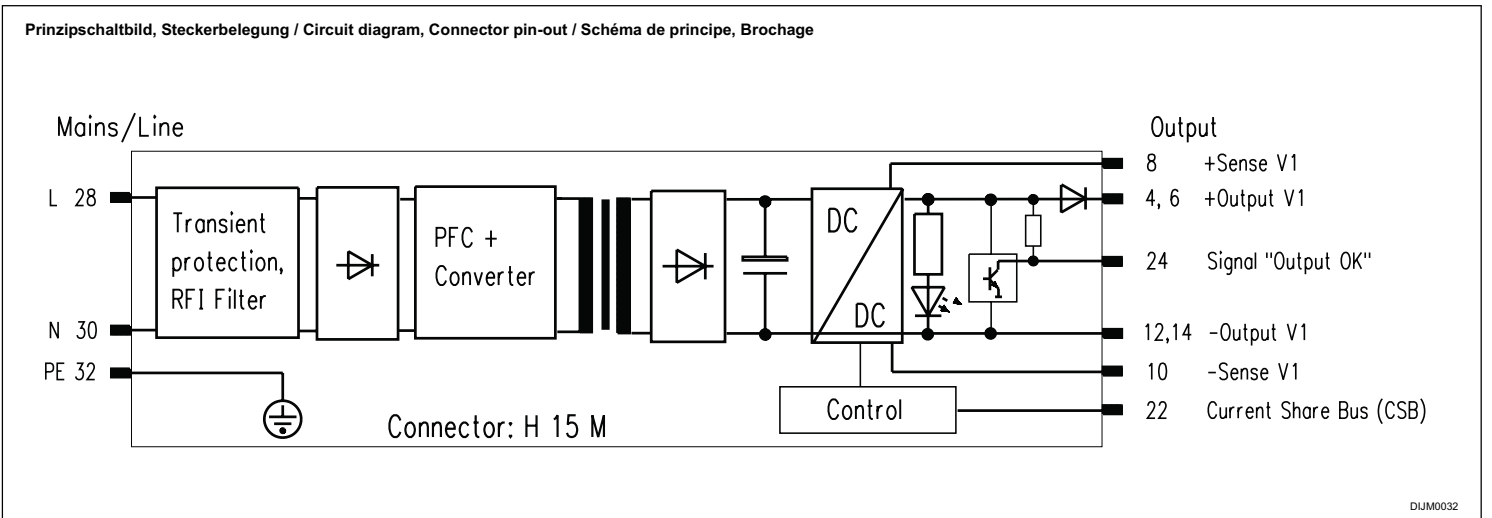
Prinzipschaltbild, Steckerbelegung / Circuit diagram, Connector pin-out / Schéma de principe, Brochage

Mains/Line

L 28

N 30

PE 32

Transient protection, RFI Filter

PFC + Converter

DC

DC

Control

Connector: H 15 M

Output

8 +Sense V1

4, 6 +Output V1

24 Signal "Output OK"

12,14 -Output V1

10 -Sense V1

22 Current Share Bus (CSB)

DIJM0032